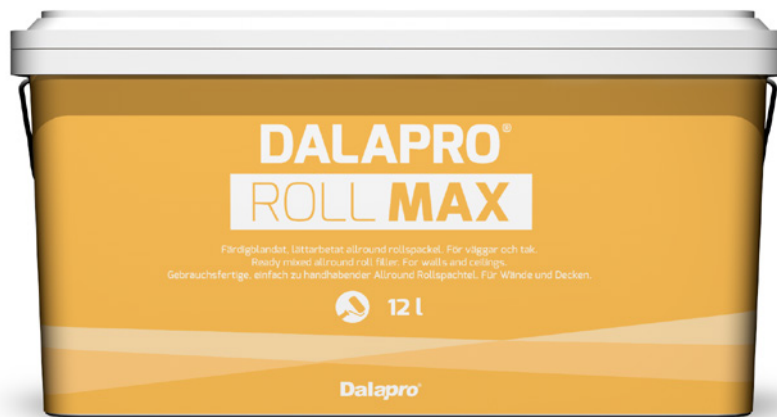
DALAPRO®
ROLL MAX

Färdigblandat, lättarbetat allround rollspackel. För väggar och tak.
Ready mixed allround roll filler. For walls and ceilings.
Gebrauchsfertige, einfach zu handhabender Allround Rollspachtel. Für Wände und Decken.

12 l

Dalapro®